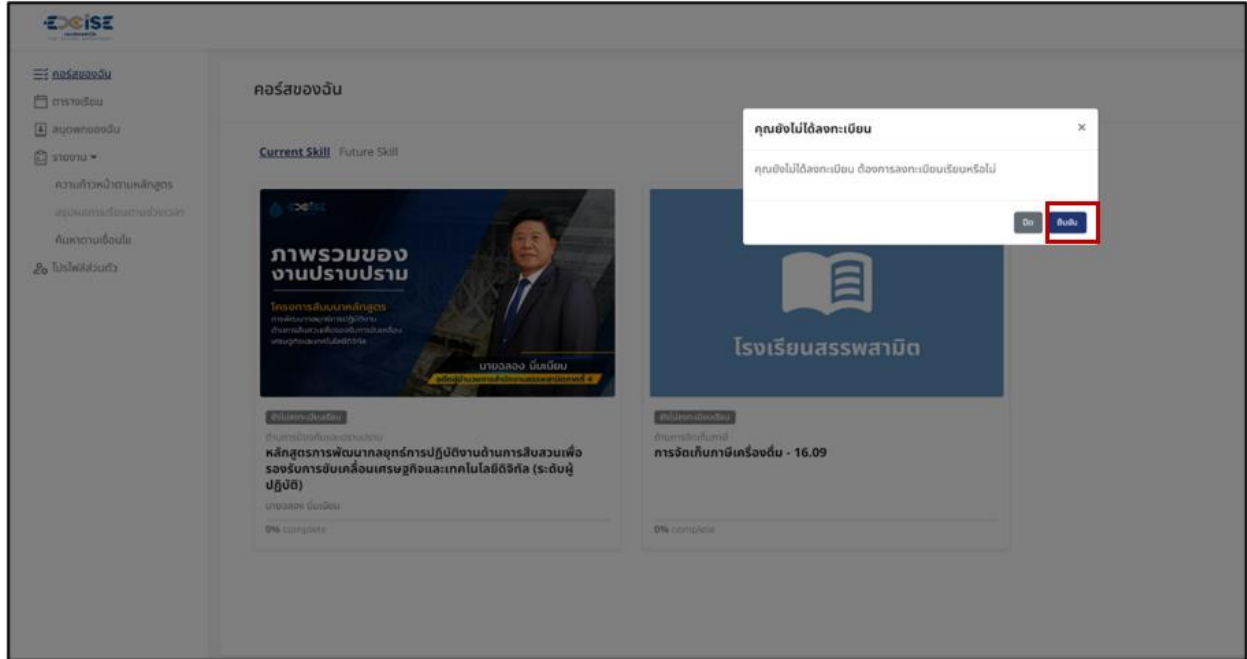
EXCISE

คอร์สของฉัน
ตารางเรียน
สมุดพกของฉัน
รายงาน
ความก้าวหน้าตามหลักสูตร
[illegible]
ค้นหาตามเงื่อนไข
โปรไฟล์ส่วนตัว

คอร์สของฉัน

Current Skill Future Skill

ภาพรวมของงานปราบปราม
โครงการสัมมนาหลักสูตร
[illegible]
นายฉลอง บึ้มเนียม
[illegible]

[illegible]
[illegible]
หลักสูตรการพัฒนากลยุทธ์การปฏิบัติงานด้านการสืบสวนเพื่อรองรับการขับเคลื่อนเศรษฐกิจและเทคโนโลยีดิจิทัล (ระดับผู้ปฏิบัติ)
นายฉลอง บึ้มเนียม
0% complete

โรงเรียนสรรพสามิต
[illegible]
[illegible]
การจัดเก็บภาษีเครื่องดื่ม - 16.09
0% complete

คุณยังไม่ได้ลงทะเบียน
×
คุณยังไม่ได้ลงทะเบียน ต้องการลงทะเบียนเรียนหรือไม่
ปิด
ยืนยัน